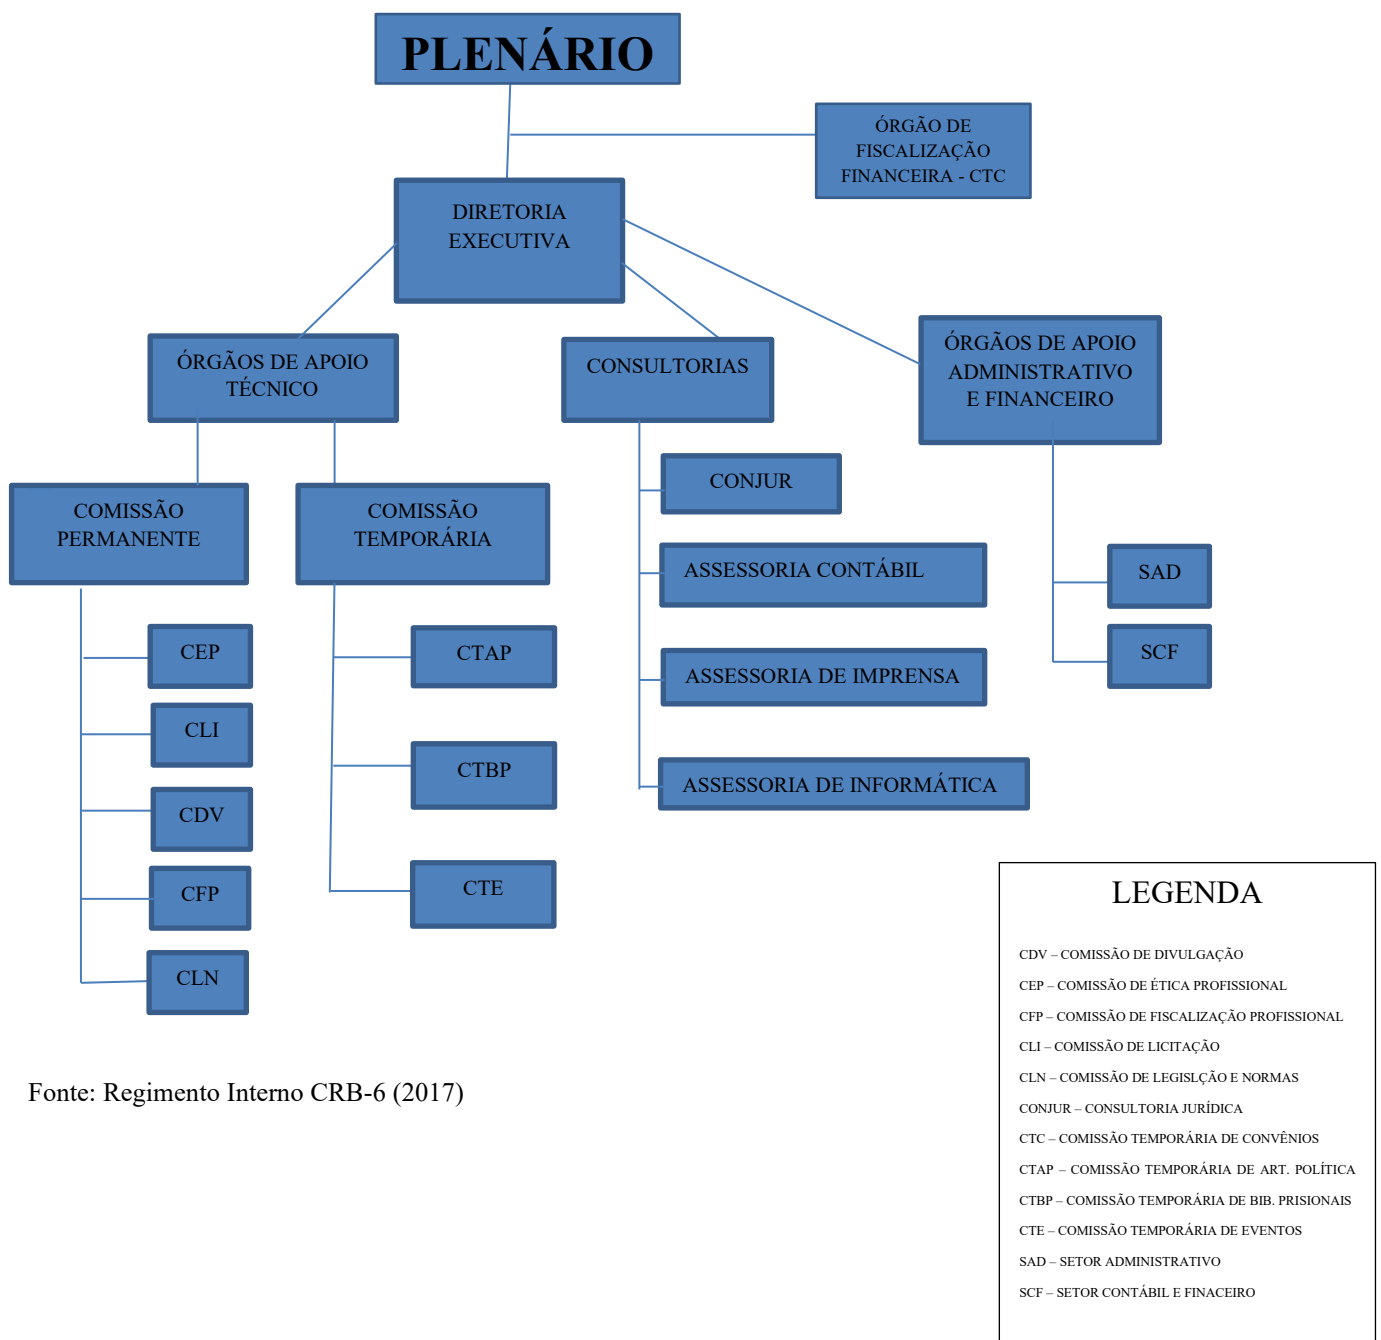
PLENÁRIO

ÓRGÃO DE FISCALIZAÇÃO FINANCEIRA - CTC

DIRETORIA EXECUTIVA

ÓRGÃOS DE APOIO TÉCNICO

CONSULTORIAS

ÓRGÃOS DE APOIO ADMINISTRATIVO E FINANCEIRO

COMISSÃO PERMANENTE

COMISSÃO TEMPORÁRIA

CONJUR

ASSESSORIA CONTÁBIL

ASSESSORIA DE IMPRENSA

ASSESSORIA DE INFORMÁTICA

SAD

SCF

CEP

CLI

CDV

CFP

CLN

CTAP

CTBP

CTE

Fonte: Regimento Interno CRB-6 (2017)

LEGENDA

CDV – COMISSÃO DE DIVULGAÇÃO
CEP – COMISSÃO DE ÉTICA PROFISSIONAL
CFP – COMISSÃO DE FISCALIZAÇÃO PROFISSIONAL
CLI – COMISSÃO DE LICITAÇÃO
CLN – COMISSÃO DE LEGISLÇÃO E NORMAS
CONJUR – CONSULTORIA JURÍDICA
CTC – COMISSÃO TEMPORÁRIA DE CONVÊNIOS
CTAP – COMISSÃO TEMPORÁRIA DE ART. POLÍTICA
CTBP – COMISSÃO TEMPORÁRIA DE BIB. PRISIONAIS
CTE – COMISSÃO TEMPORÁRIA DE EVENTOS
SAD – SETOR ADMINISTRATIVO
SCF – SETOR CONTÁBIL E FINACEIRO